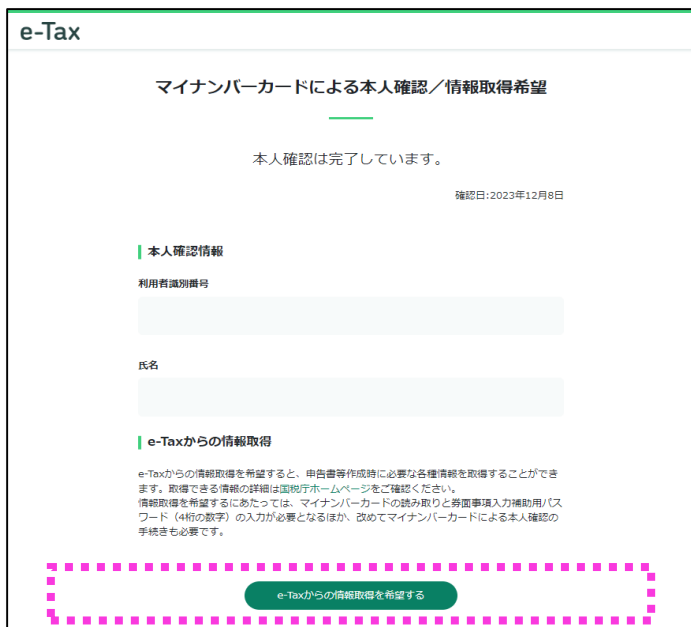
e-Tax

マイナンバーカードによる本人確認／情報取得希望

本人確認は完了しています。

確認日:2023年12月8日

本人確認情報

利用者識別番号

氏名

e-Taxからの情報取得

e-Taxからの情報取得を希望すると、申告書等作成時に必要な各種情報を取得することができます。取得できる情報の詳細は国税庁ホームページをご確認ください。
情報取得を希望するにあたっては、マイナンバーカードの読み取りと券面事項入力補助用パスワード（4桁の数字）の入力が必要となるほか、改めてマイナンバーカードによる本人確認の手続きも必要です。

e-Taxからの情報取得を希望する